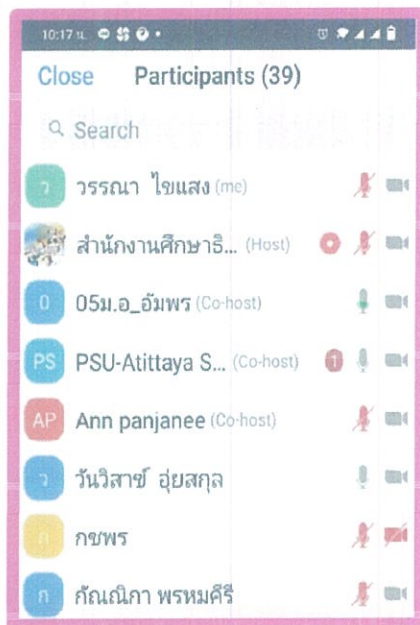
10:17 น.

Close Participants (39)

Search

ว วรรณา ไขแสง (me)

สำนักงานศึกษาธิ... (Host)

0 05ม.อ_อัมพร (Co-host)

PS PSU-Atittaya S... (Co-host)

AP Ann panjanee (Co-host)

ว วันวิสาข์ อุ่ยสกุล

ก กชพร

ก กัณณิกา พรหมคีรี